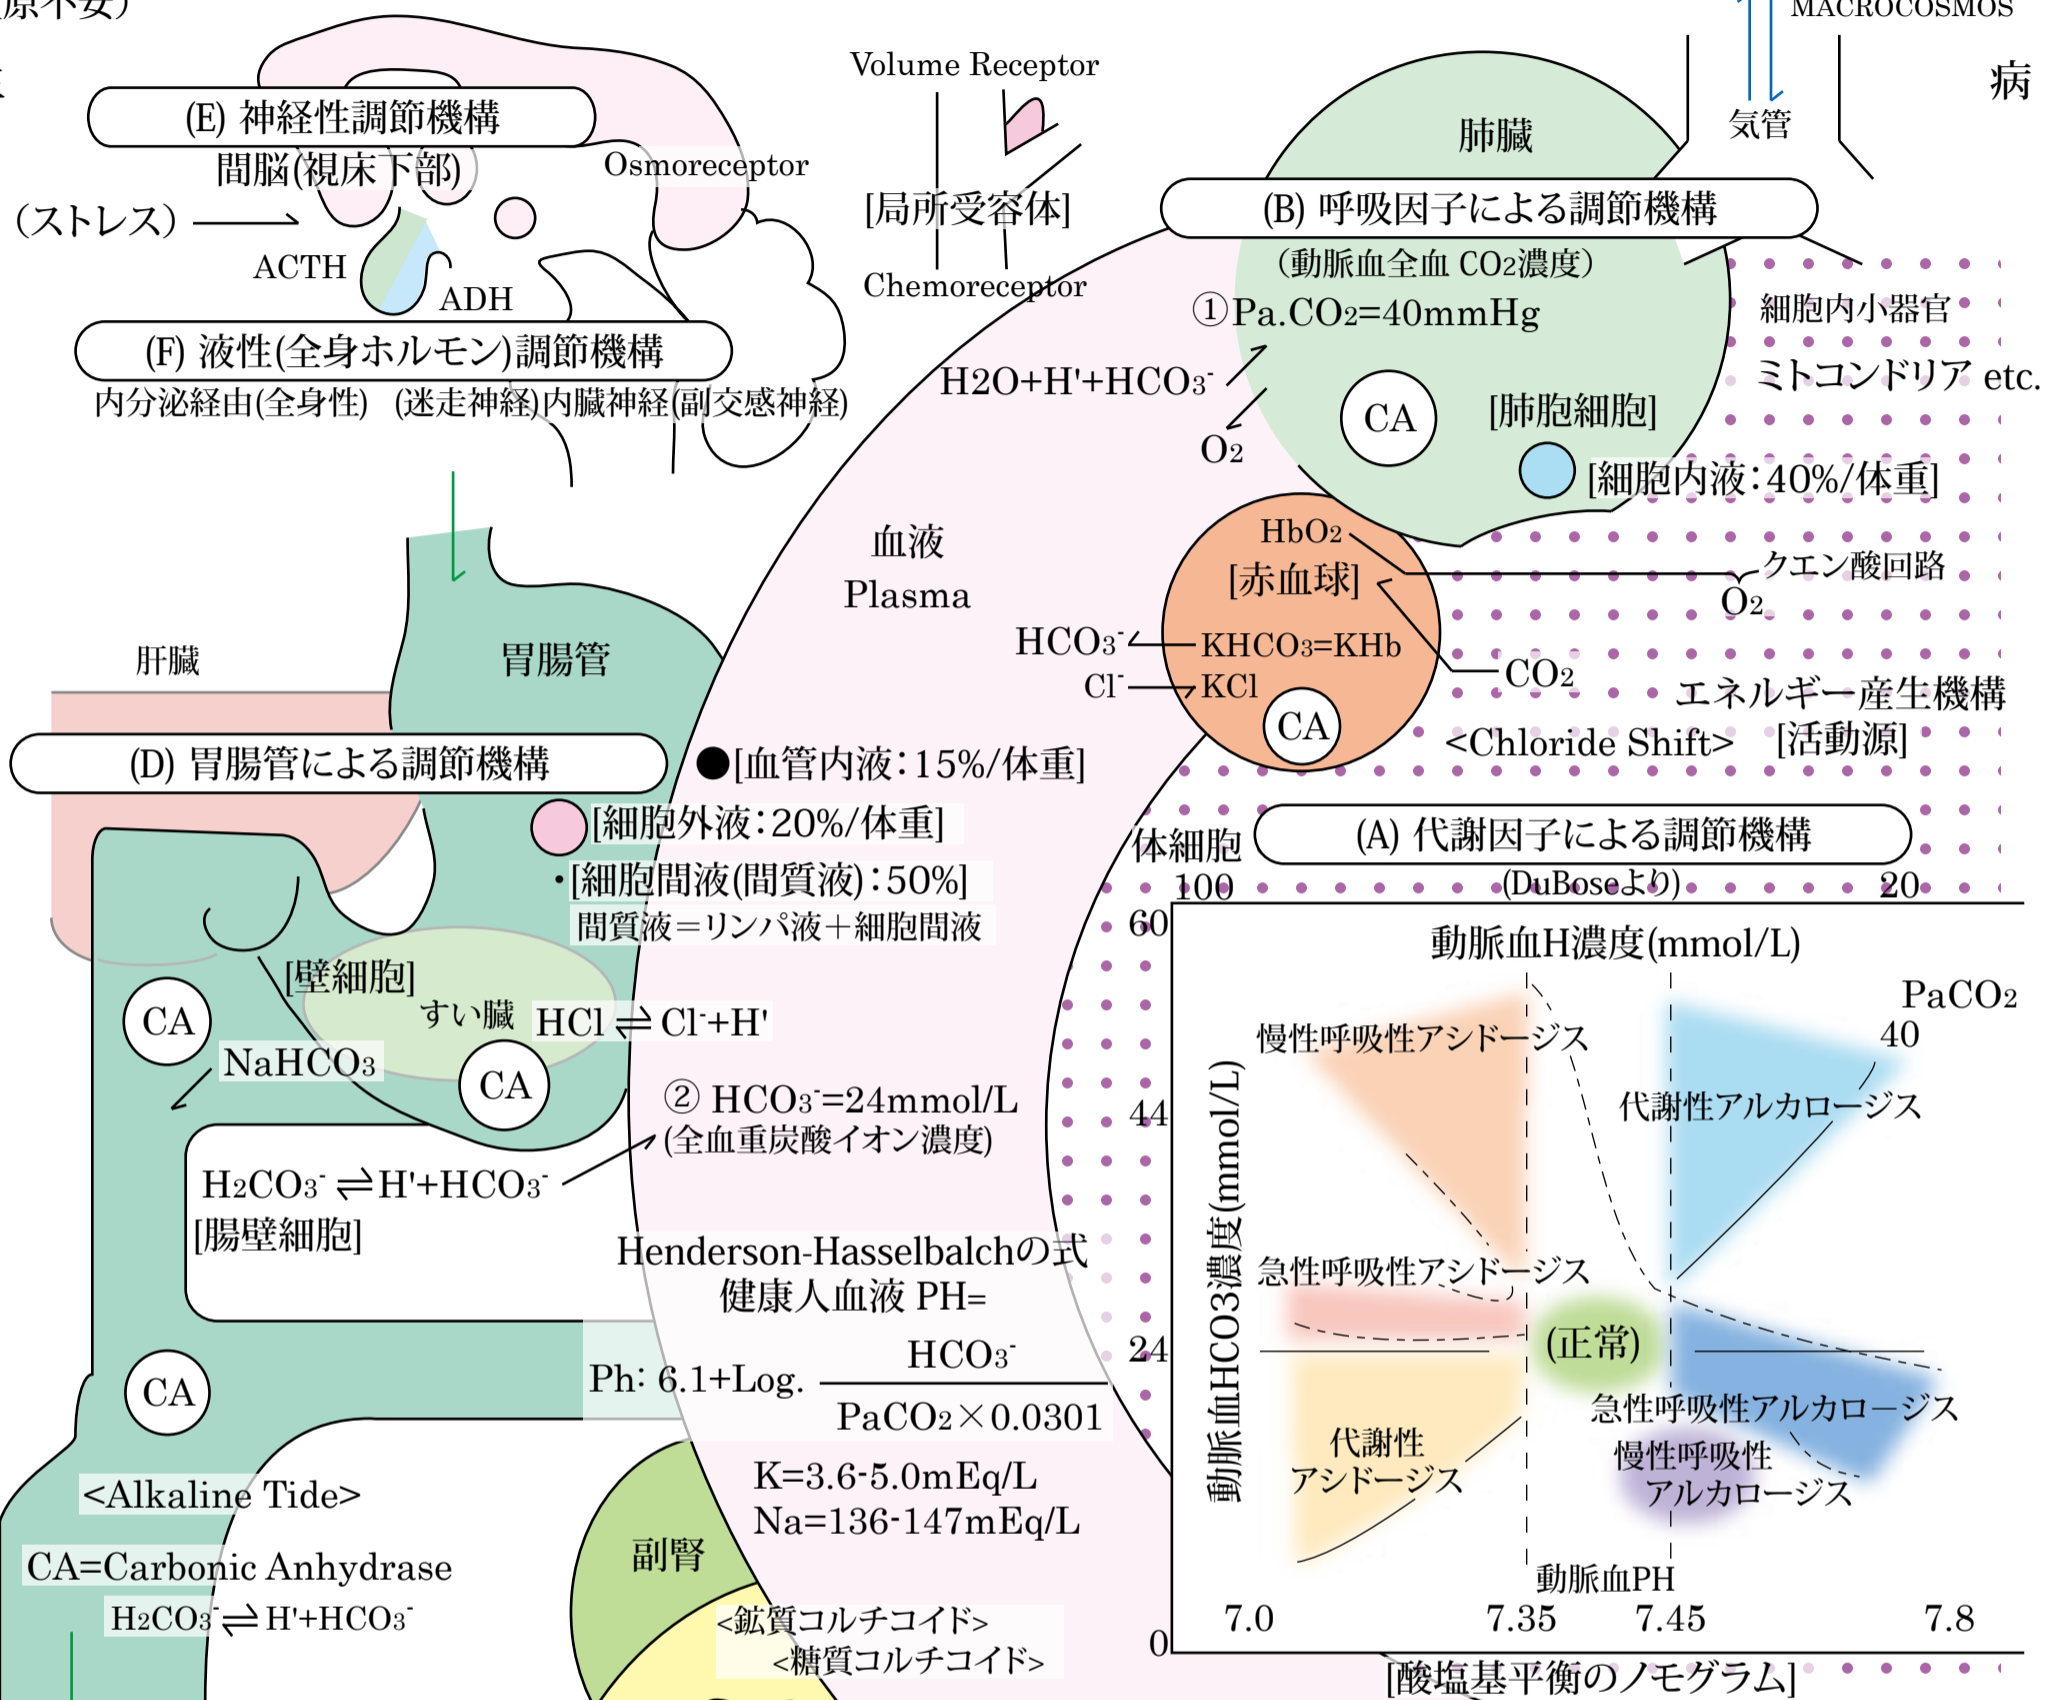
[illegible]

MACROCOSMOS

病

Volume Receptor

(E) 神経性調節機構

間脳(視床下部)

Osmoreceptor

(ストレス)

ACTH

ADH

[局所受容体]

Chemoreceptor

(F) 液性(全身ホルモン)調節機構

内分泌経由(全身性)　(迷走神経)内臓神経(副交感神経)

気管

肺臓

(B) 呼吸因子による調節機構

(動脈血全血 $CO_2$濃度)

①Pa.$CO_2$=40mmHg

細胞内小器官

ミトコンドリア etc.

$H_2O+H'+HCO_3^-$

CA

[肺胞細胞]

$O_2$

[細胞内液:40%/体重]

血液

Plasma

$HbO_2$

[赤血球]

クエン酸回路

$O_2$

$HCO_3^-$

$KHCO_3=KHb$

$Cl^-$

KCl

$CO_2$

CA

エネルギー産生機構

<Chloride Shift>

[活動源]

肝臓

胃腸管

(D) 胃腸管による調節機構

●[血管内液:15%/体重]

[細胞外液:20%/体重]

体細胞

(A) 代謝因子による調節機構

・[細胞間液(間質液):50%]

100

(DuBoseより)

20

間質液＝リンパ液＋細胞間液

60

動脈血H濃度(mmol/L)

[壁細胞]

PaCO2

CA

すい臓

$HCl \rightleftharpoons Cl^-+H'$

40

慢性呼吸性アシドーシス

NaHCO3

CA

② $HCO_3^-$=24mmol/L

代謝性アルカローシス

44

(全血重炭酸イオン濃度)

$H_2CO_3^- \rightleftharpoons H'+HCO_3^-$

[腸壁細胞]

動脈血HCO3濃度(mmol/L)

Henderson-Hasselbalchの式

急性呼吸性アシドーシス

健康人血液 PH=

(正常)

24

CA

Ph: 6.1+Log. $\frac{HCO_3^-}{PaCO_2 \times 0.0301}$

急性呼吸性アルカローシス

代謝性

アシドーシス

慢性呼吸性

<Alkaline Tide>

K=3.6-5.0mEq/L

アルカローシス

Na=136-147mEq/L

副腎

CA=Carbonic Anhydrase

動脈血PH

$H_2CO_3^- \rightleftharpoons H'+HCO_3^-$

<鉱質コルチコイド>

7.0

7.35

7.45

7.8

<糖質コルチコイド>

0

[酸塩基平衡のノモグラム]